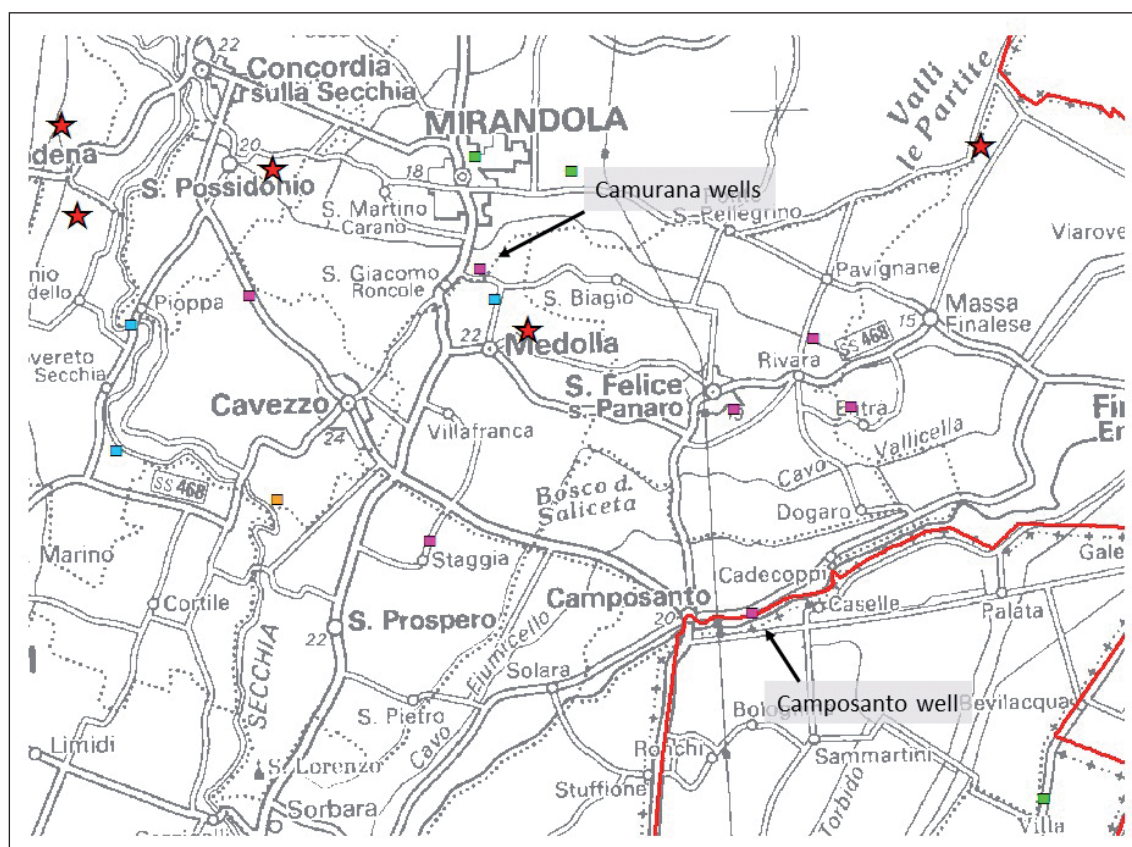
22
Concordia sulla Secchia
MIRANDOLA
Valli le Partite
odena
20
S. Possidonio
18
Camurana wells
S. Martino Carano
Ponte S. Pellegrino
Viarove
nio dello
S. Giacomo Roncole
Pavignane
Pioppa
S. Biagio
Massa Finalese
overeto Secchia
22
Medolla
Rivara
SS 468
15
Cavezzo
S. Felice s. Panaro
Fi Er
Villafranca
Bosco d. Saliceta
Cavo
Vallicella
24
Dogaro
SS 468
Staggia
Gale
Marino
Cadecoppi
Cortile
S. Prospero
Camposanto
Caselle
Palata
22
20
Fiumicello
SECCHIA
Solara
Camposanto well
Bologn
Bevilacqua
S. Pietro
Cavo
Limidi
Ronchi
Sammartini
S. Lorenzo
Torbido
Stuffione
Sorbara
Villa